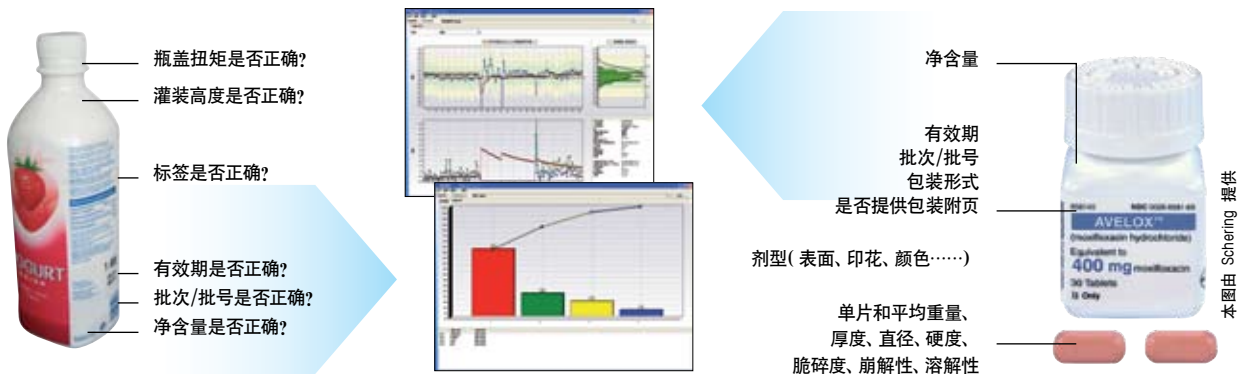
瓶盖扭矩是否正确?
灌装高度是否正确?
标签是否正确?
有效期是否正确?
批次/批号是否正确?
净含量是否正确?

OGURT

净含量
有效期
批次/批号
包装形式
是否提供包装附页
剂型(表面、印花、颜色……)
单片和平均重量、厚度、直径、硬度、脆碎度、崩解性、溶解性

AVELOX
(moxifloxacin hydrochloride)
Equivalent to
400 mg moxifloxacin
30 Tablets

本图由 Schering 提供